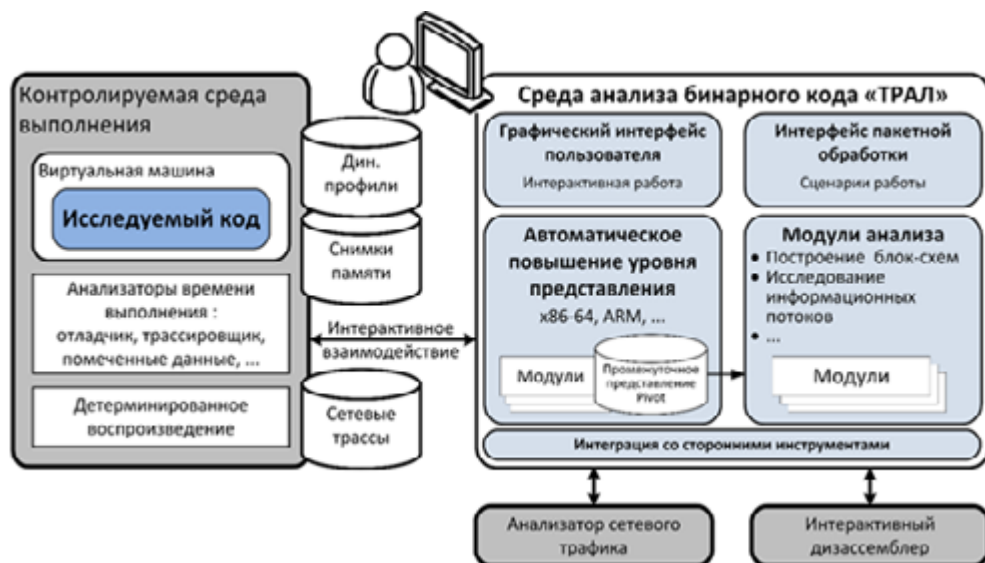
Контролируемая среда выполнения

Виртуальная машина

Исследуемый код

Анализаторы времени выполнения : отладчик, трассировщик, помеченные данные, ...

Детерминированное воспроизведение

Дин. профили

Снимки памяти

Интерактивное взаимодействие

Сетевые трассы

Среда анализа бинарного кода «ТРАЛ»

Графический интерфейс пользователя

Интерактивная работа

Интерфейс пакетной обработки

Сценарии работы

Автоматическое повышение уровня представления

x86-64, ARM, ...

Модули

Промежуточное представление Pivot

Модули анализа

• Построение блок-схем
• Исследование информационных потоков
• ...

Модули

Интеграция со сторонними инструментами

Анализатор сетевого трафика

Интерактивный дизассемблер